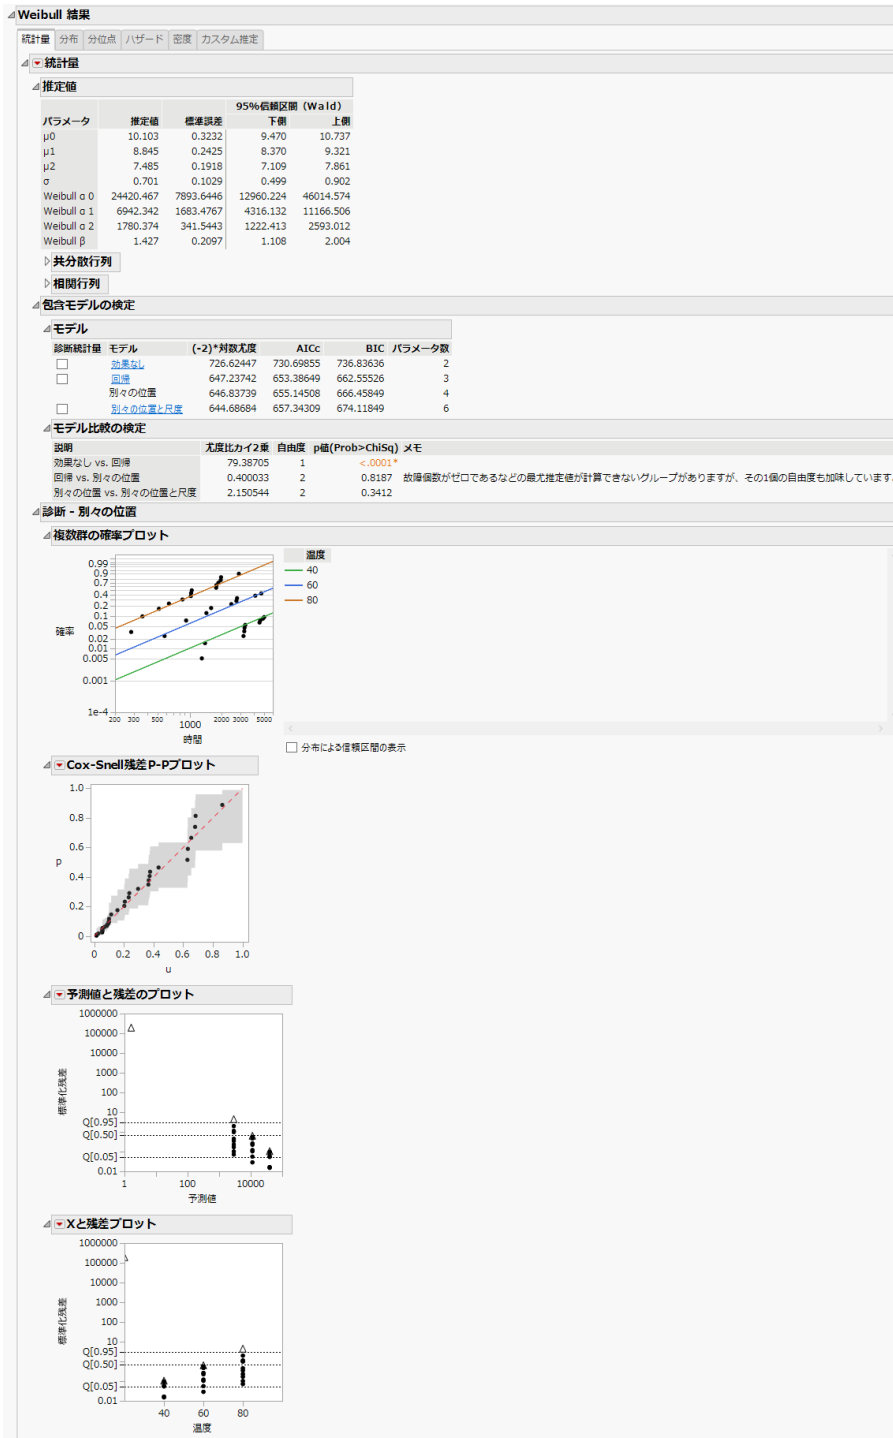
Weibull 結果

統計量 | 分布 | 分位点 | ハザード | 密度 | カスタム推定

統計量

推定値

| パラメータ | 推定値 | 標準誤差 | 95%信頼区間 (Wald) 下側 | 上側 |
|---|---|---|---|---|
| μ0 | 10.103 | 0.3232 | 9.470 | 10.737 |
| μ1 | 8.845 | 0.2425 | 8.370 | 9.321 |
| μ2 | 7.485 | 0.1918 | 7.109 | 7.861 |
| σ | 0.701 | 0.1029 | 0.499 | 0.902 |
| Weibull α 0 | 24420.467 | 7893.6446 | 12960.224 | 46014.574 |
| Weibull α 1 | 6942.342 | 1683.4767 | 4316.132 | 11166.506 |
| Weibull α 2 | 1780.374 | 341.5443 | 1222.413 | 2593.012 |
| Weibull β | 1.427 | 0.2097 | 1.108 | 2.004 |

共分散行列

相関行列

包含モデルの検定

モデル

| 診断統計量 | モデル | (-2)*対数尤度 | AICc | BIC | パラメータ数 |
|---|---|---|---|---|---|
| ☐ | 効果なし | 726.62447 | 730.69855 | 736.83636 | 2 |
| ☐ | 回帰 | 647.23742 | 653.38649 | 662.55526 | 3 |
| | 別々の位置 | 646.83739 | 655.14508 | 666.45849 | 4 |
| ☐ | 別々の位置と尺度 | 644.68684 | 657.34309 | 674.11849 | 6 |

モデル比較の検定

| 説明 | 尤度比カイ2乗 | 自由度 | p値(Prob>ChiSq) | メモ |
|---|---|---|---|---|
| 効果なし vs. 回帰 | 79.38705 | 1 | <.0001* | |
| 回帰 vs. 別々の位置 | 0.400033 | 2 | 0.8187 | 故障個数がゼロであるなどの最尤推定値が計算できないグループがありますが、その1個の自由度も加味していま |
| 別々の位置 vs. 別々の位置と尺度 | 2.150544 | 2 | 0.3412 | |

診断 - 別々の位置

複数群の確率プロット

0.99 0.9 0.7 0.4 0.2 0.1 0.05 0.02 0.01 0.005 0.001 1e-4
確率
200 300 500 1000 2000 3000 5000
時間

温度
40
60
80

☐ 分布による信頼区間の表示

Cox-Snell残差P-Pプロット

1.0 0.8 0.6 0.4 0.2 0
p
0 0.2 0.4 0.6 0.8 1.0
u

予測値と残差のプロット

1000000 100000 10000 1000 100 10 Q[0.95] Q[0.50] Q[0.05] 0.01
標準化残差
1 100 10000
予測値

Xと残差プロット

1000000 100000 10000 1000 100 10 Q[0.95] Q[0.50] Q[0.05] 0.01
標準化残差
40 60 80
温度